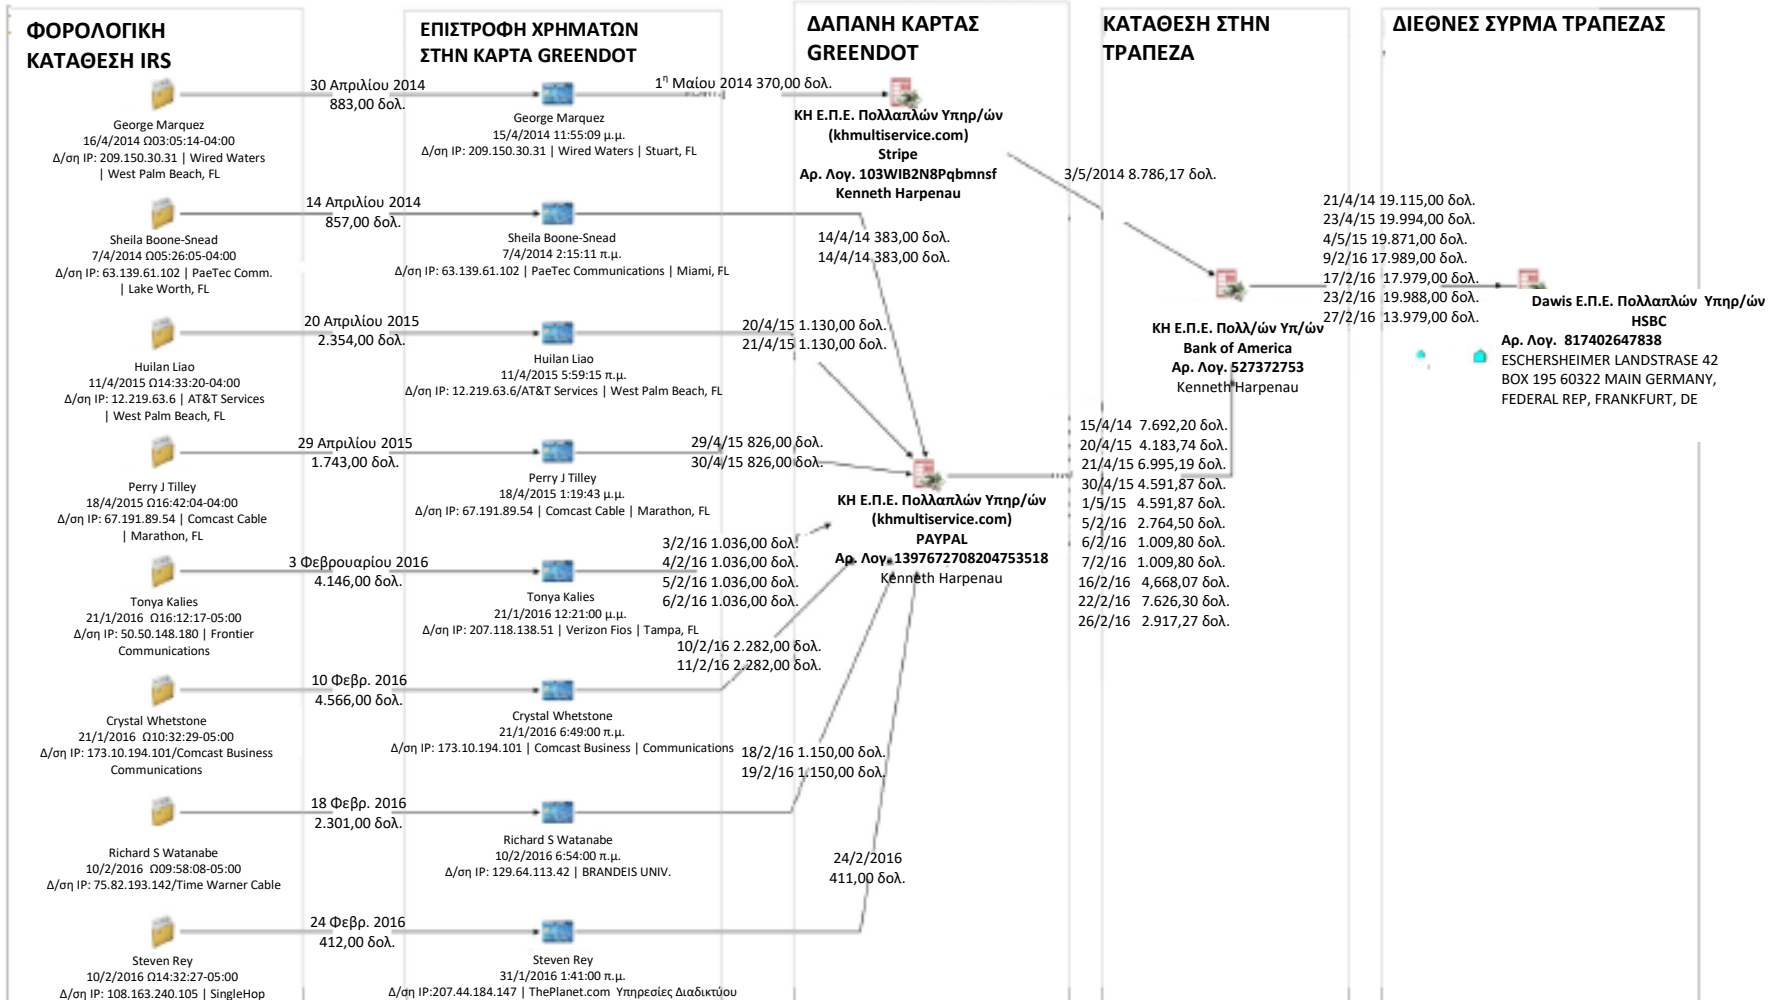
ΦΟΡΟΛΟΓΙΚΗ ΚΑΤΑΘΕΣΗ IRS

ΕΠΙΣΤΡΟΦΗ ΧΡΗΜΑΤΩΝ ΣΤΗΝ ΚΑΡΤΑ GREENDOT

ΔΑΠΑΝΗ ΚΑΡΤΑΣ GREENDOT

ΚΑΤΑΘΕΣΗ ΣΤΗΝ ΤΡΑΠΕΖΑ

ΔΙΕΘΝΕΣ ΣΥΡΜΑ ΤΡΑΠΕΖΑΣ

George Marquez
16/4/2014 Ω03:05:14-04:00
Δ/ση IP: 209.150.30.31 | Wired Waters | West Palm Beach, FL

30 Απριλίου 2014
883,00 δολ.

George Marquez
15/4/2014 11:55:09 μ.μ.
Δ/ση IP: 209.150.30.31 | Wired Waters | Stuart, FL

1η Μαΐου 2014 370,00 δολ.

ΚΗ Ε.Π.Ε. Πολλαπλών Υπηρ/ών
(khmultiservice.com)
Stripe
Αρ. Λογ. 103WIB2N8Pqbmnsf
Kenneth Harpenau

3/5/2014 8.786,17 δολ.

Sheila Boone-Snead
7/4/2014 Ω05:26:05-04:00
Δ/ση IP: 63.139.61.102 | PaeTec Comm. | Lake Worth, FL

14 Απριλίου 2014
857,00 δολ.

Sheila Boone-Snead
7/4/2014 2:15:11 π.μ.
Δ/ση IP: 63.139.61.102 | PaeTec Communications | Miami, FL

14/4/14 383,00 δολ.
14/4/14 383,00 δολ.

21/4/14 19.115,00 δολ.
23/4/15 19.994,00 δολ.
4/5/15 19.871,00 δολ.
9/2/16 17.989,00 δολ.
17/2/16 17.979,00 δολ.
23/2/16 19.988,00 δολ.
27/2/16 13.979,00 δολ.

ΚΗ Ε.Π.Ε. Πολλ/ών Υπ/ών
Bank of America
Αρ. Λογ. 527372753
Kenneth Harpenau

Dawis Ε.Π.Ε. Πολλαπλών Υπηρ/ών
HSBC
Αρ. Λογ. 817402647838
ESCHERSHEIMER LANDSTRASE 42
BOX 195 60322 MAIN GERMANY,
FEDERAL REP, FRANKFURT, DE

Huilan Liao
11/4/2015 Ω14:33:20-04:00
Δ/ση IP: 12.219.63.6 | AT&T Services | West Palm Beach, FL

20 Απριλίου 2015
2.354,00 δολ.

Huilan Liao
11/4/2015 5:59:15 π.μ.
Δ/ση IP: 12.219.63.6/AT&T Services | West Palm Beach, FL

20/4/15 1.130,00 δολ.
21/4/15 1.130,00 δολ.

Perry J Tilley
18/4/2015 Ω16:42:04-04:00
Δ/ση IP: 67.191.89.54 | Comcast Cable | Marathon, FL

29 Απριλίου 2015
1.743,00 δολ.

Perry J Tilley
18/4/2015 1:19:43 μ.μ.
Δ/ση IP: 67.191.89.54 | Comcast Cable | Marathon, FL

29/4/15 826,00 δολ.
30/4/15 826,00 δολ.

ΚΗ Ε.Π.Ε. Πολλαπλών Υπηρ/ών
(khmultiservice.com)
PAYPAL
Αρ. Λογ. 1397672708204753518
Kenneth Harpenau

15/4/14 7.692,20 δολ.
20/4/15 4.183,74 δολ.
21/4/15 6.995,19 δολ.
30/4/15 4.591,87 δολ.
1/5/15 4.591,87 δολ.
5/2/16 2.764,50 δολ.
6/2/16 1.009,80 δολ.
7/2/16 1.009,80 δολ.
16/2/16 4,668,07 δολ.
22/2/16 7.626,30 δολ.
26/2/16 2.917,27 δολ.

Tonya Kalies
21/1/2016 Ω16:12:17-05:00
Δ/ση IP: 50.50.148.180 | Frontier Communications

3 Φεβρουαρίου 2016
4.146,00 δολ.

Tonya Kalies
21/1/2016 12:21:00 μ.μ.
Δ/ση IP: 207.118.138.51 | Verizon Fios | Tampa, FL

3/2/16 1.036,00 δολ.
4/2/16 1.036,00 δολ.
5/2/16 1.036,00 δολ.
6/2/16 1.036,00 δολ.

10/2/16 2.282,00 δολ.
11/2/16 2.282,00 δολ.

Crystal Whetstone
21/1/2016 Ω10:32:29-05:00
Δ/ση IP: 173.10.194.101/Comcast Business Communications

10 Φεβρ. 2016
4.566,00 δολ.

Crystal Whetstone
21/1/2016 6:49:00 π.μ.
Δ/ση IP: 173.10.194.101 | Comcast Business | Communications

18/2/16 1.150,00 δολ.
19/2/16 1.150,00 δολ.

Richard S Watanabe
10/2/2016 Ω09:58:08-05:00
Δ/ση IP: 75.82.193.142/Time Warner Cable

18 Φεβρ. 2016
2.301,00 δολ.

Richard S Watanabe
10/2/2016 6:54:00 π.μ.
Δ/ση IP: 129.64.113.42 | BRANDEIS UNIV.

24/2/2016
411,00 δολ.

Steven Rey
10/2/2016 Ω14:32:27-05:00
Δ/ση IP: 108.163.240.105 | SingleHop

24 Φεβρ. 2016
412,00 δολ.

Steven Rey
31/1/2016 1:41:00 π.μ.
Δ/ση IP:207.44.184.147 | ThePlanet.com Υπηρεσίες Διαδικτύου